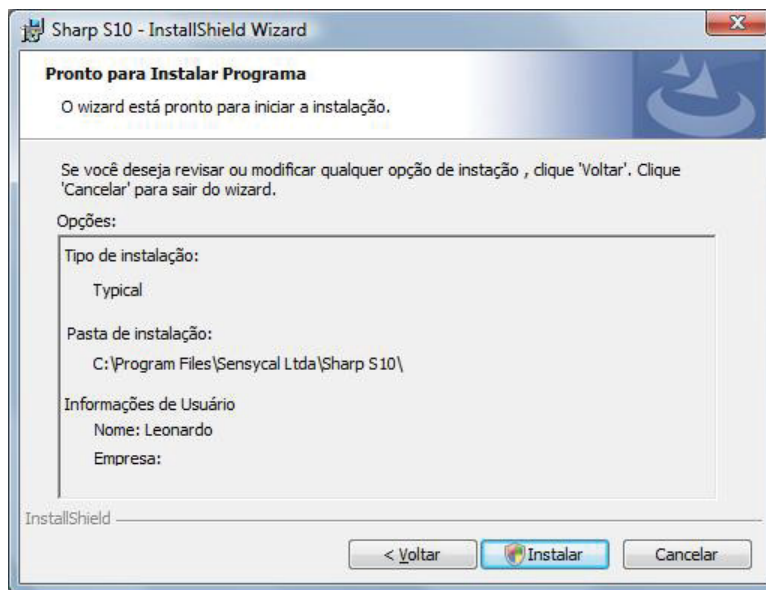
Sharp S10 - InstallShield Wizard

Pronto para Instalar Programa

O wizard está pronto para iniciar a instalação.

Se você deseja revisar ou modificar qualquer opção de instação , clique 'Voltar'. Clique 'Cancelar' para sair do wizard.

Opções:

Tipo de instalação:

Typical

Pasta de instalação:

C:\Program Files\Sensycal Ltda\Sharp S10\

Informações de Usuário

Nome: Leonardo

Empresa:

InstallShield

< Voltar

Instalar

Cancelar